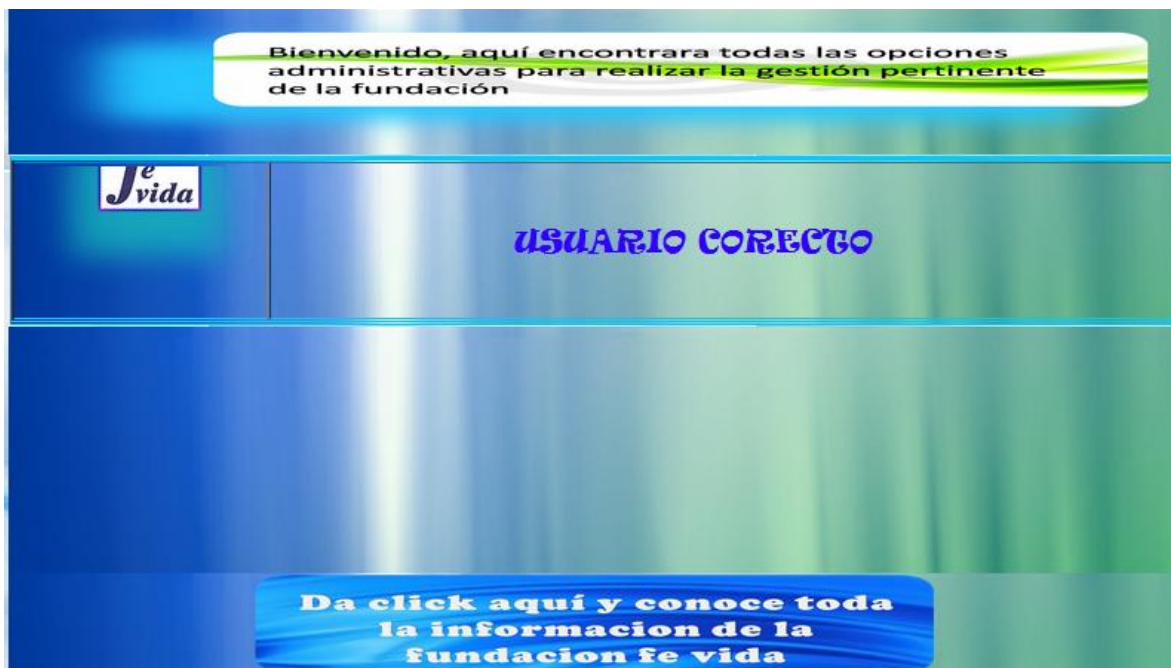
Bienvenido, aquí encontrara todas las opciones administrativas para realizar la gestión pertinente de la fundación

Fe vida

USUARIO CORECTO

Da click aquí y conoce toda la informacion de la fundacion fe vida